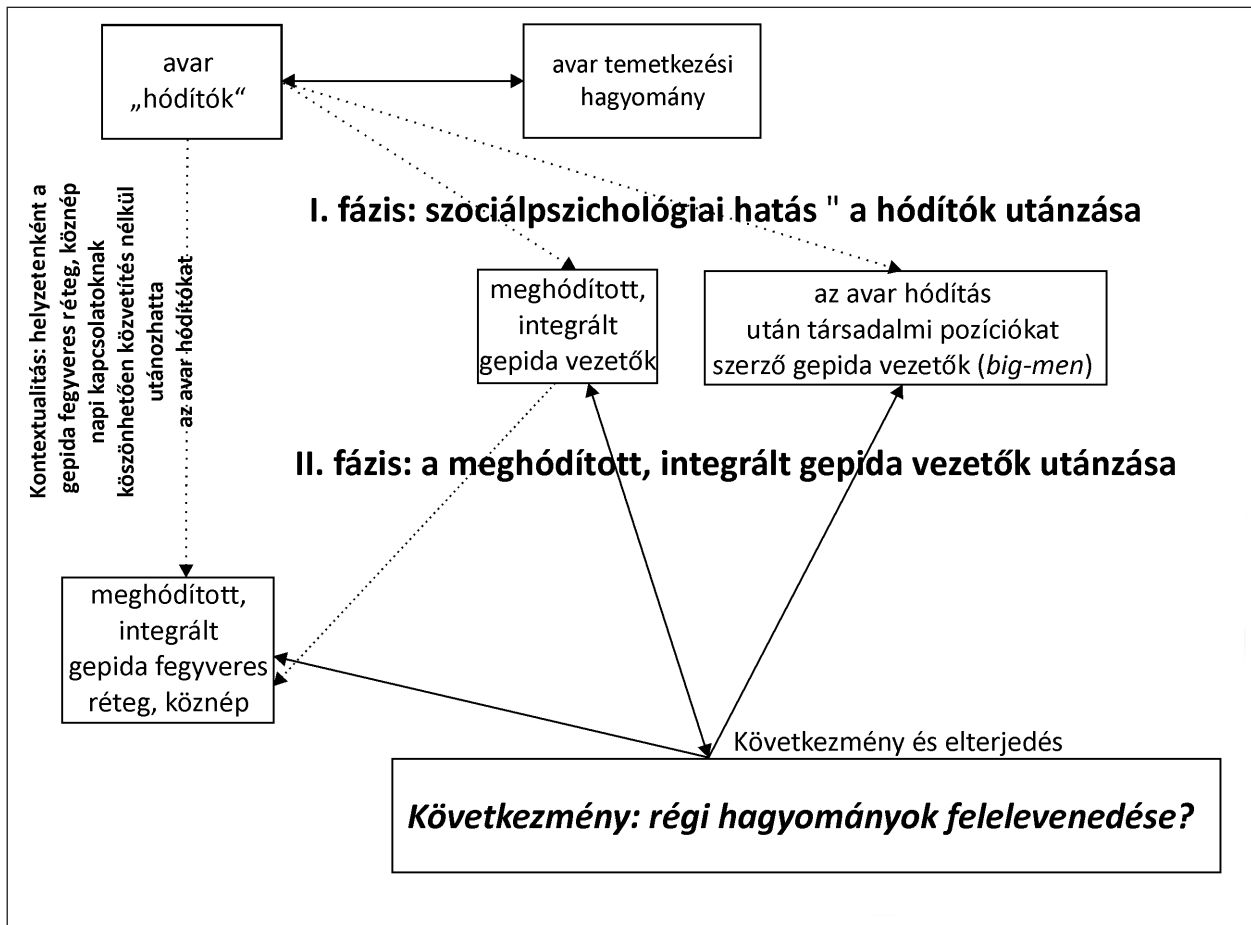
avar „hódítók"

avar temetkezési hagyomány

Kontextualitás: helyzetenként a gepida fegyveres réteg, köznép napi kapcsolatoknak köszönhetően közvetítés nélkül utánozhatta az avar hódítókat

I. fázis: szociálpszichológiai hatás " a hódítók utánzása

meghódított, integrált gepida vezetők

az avar hódítás után társadalmi pozíciókat szerző gepida vezetők (*big-men*)

II. fázis: a meghódított, integrált gepida vezetők utánzása

meghódított, integrált gepida fegyveres réteg, köznép

Következmény és elterjedés

*Következmény: régi hagyományok felelevenedése?*